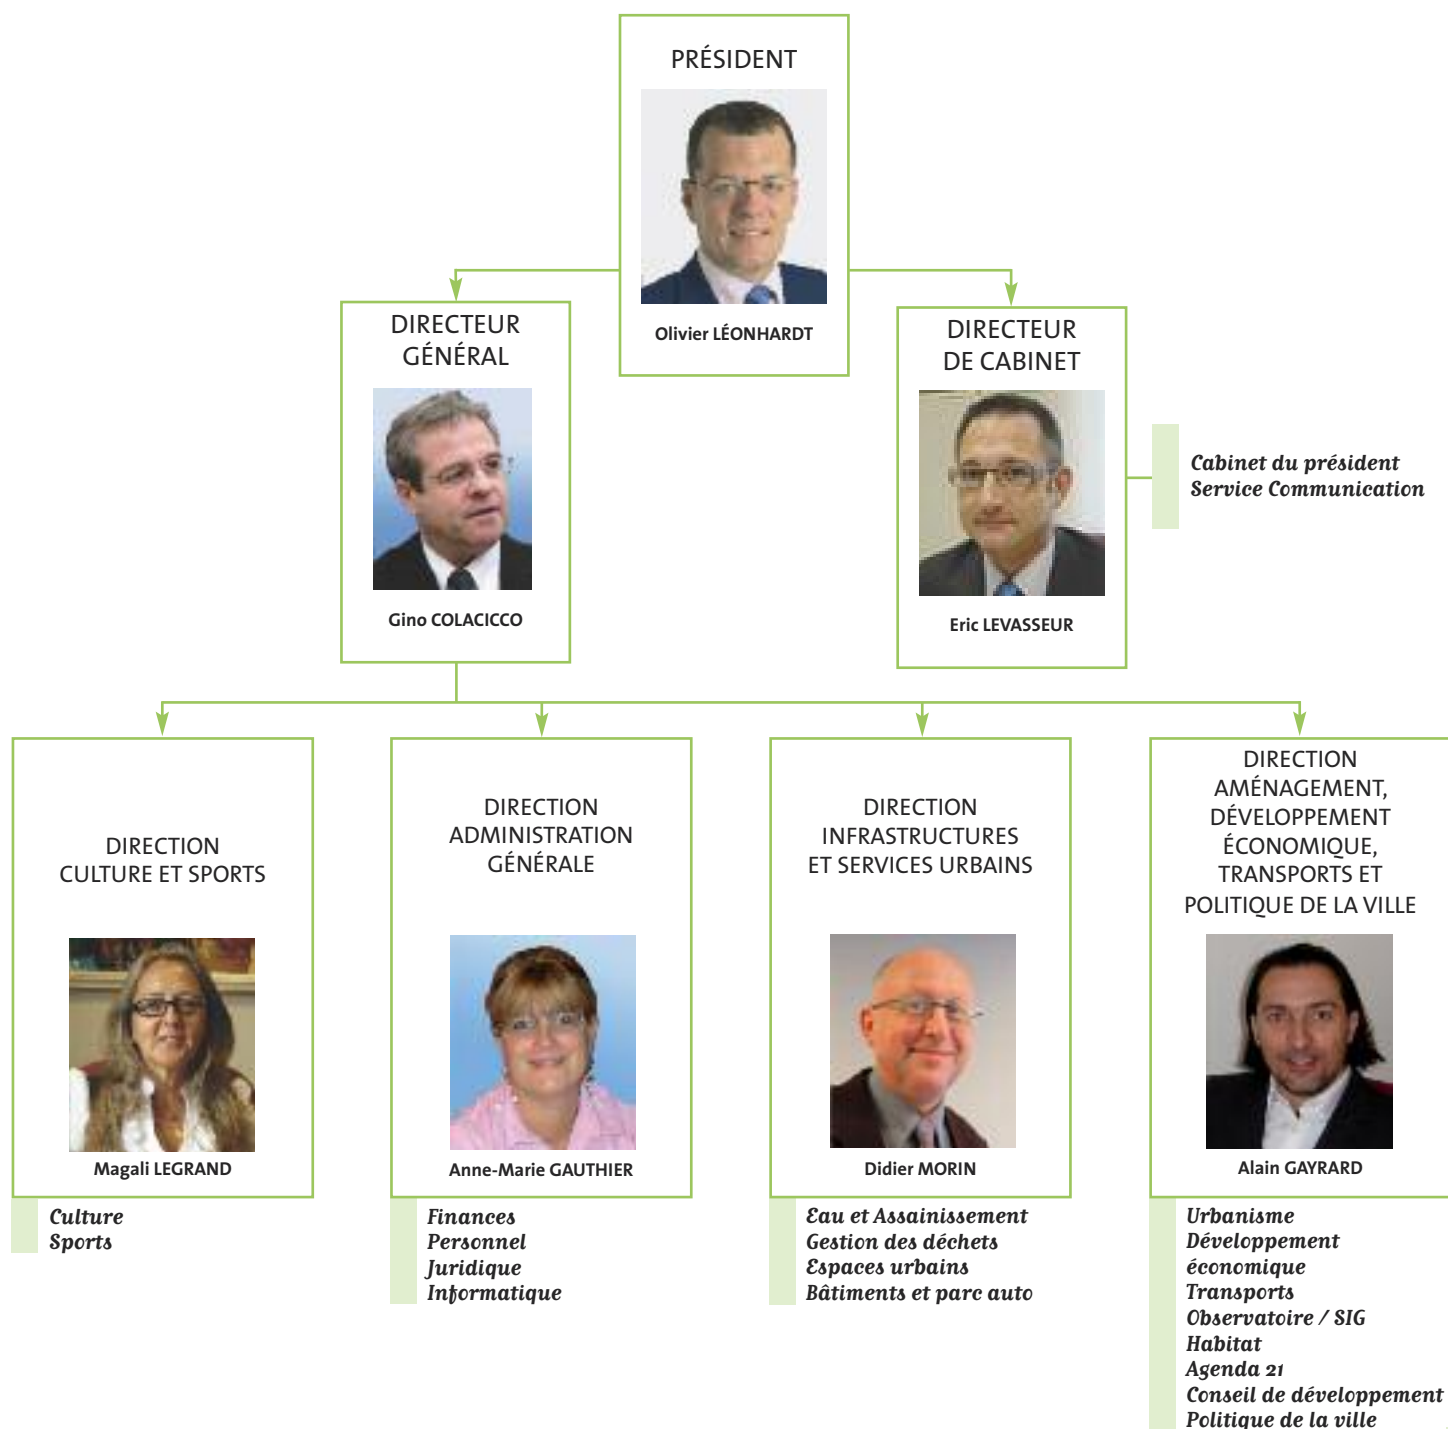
PRÉSIDENT

Olivier LÉONHARDT

DIRECTEUR GÉNÉRAL

Gino COLACICCO

DIRECTEUR DE CABINET

Eric LEVASSEUR

Cabinet du président
Service Communication

DIRECTION CULTURE ET SPORTS

Magali LEGRAND

Culture
Sports

DIRECTION ADMINISTRATION GÉNÉRALE

Anne-Marie GAUTHIER

Finances
Personnel
Juridique
Informatique

DIRECTION INFRASTRUCTURES ET SERVICES URBAINS

Didier MORIN

Eau et Assainissement
Gestion des déchets
Espaces urbains
Bâtiments et parc auto

DIRECTION AMÉNAGEMENT, DÉVELOPPEMENT ÉCONOMIQUE, TRANSPORTS ET POLITIQUE DE LA VILLE

Alain GAYRARD

Urbanisme
Développement économique
Transports
Observatoire / SIG
Habitat
Agenda 21
Conseil de développement
Politique de la ville